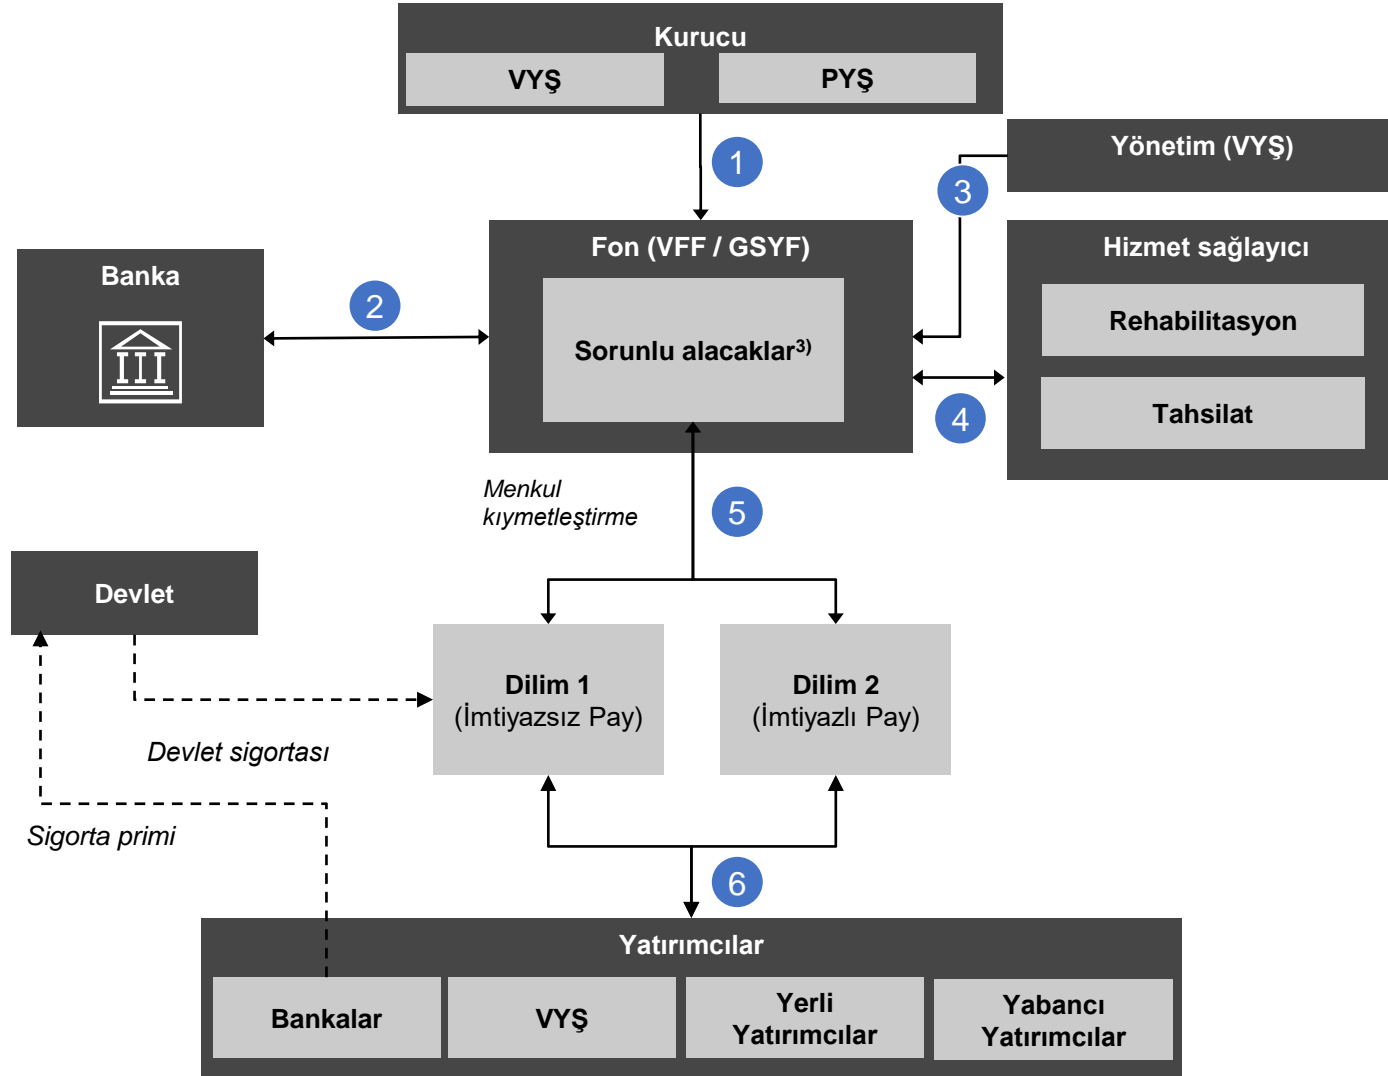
Kurucu

VYŞ

PYŞ

1

Yönetim (VYŞ)

3

Banka

2

Fon (VFF / GSYF)

Sorunlu alacaklar$^{3)}$

Hizmet sağlayıcı

Rehabilitasyon

Tahsilat

4

Menkul kıymetleştirme

5

Devlet

Dilim 1
(İmtiyazsız Pay)

Dilim 2
(İmtiyazlı Pay)

Devlet sigortası

Sigorta primi

6

Yatırımcılar

Bankalar

VYŞ

Yerli Yatırımcılar

Yabancı Yatırımcılar